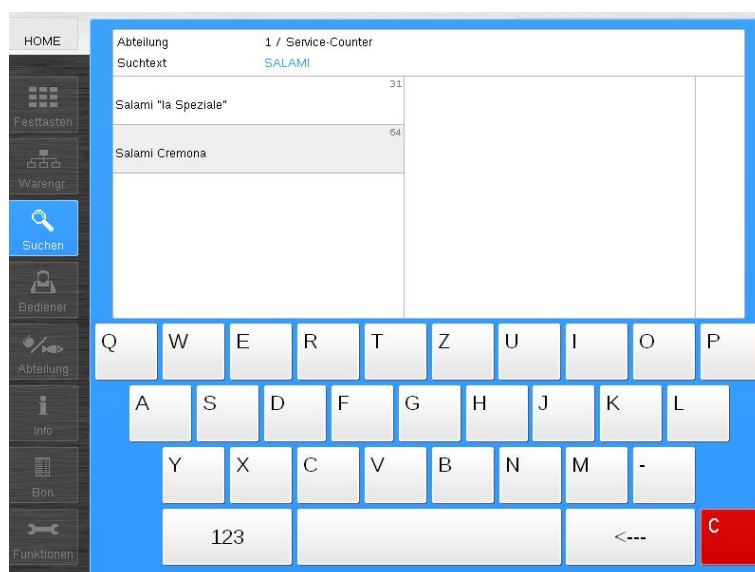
HOME

Festtasten

Warengr.

Suchen

Bediener

Abteilung

Info

Bon

Funktionen

Abteilung 1 / Service-Counter
Suchtext SALAMI

31
Salami "la Speziale"

64
Salami Cremona

Q W E R T Z U I O P

A S D F G H J K L

Y X C V B N M -

123

<---

C